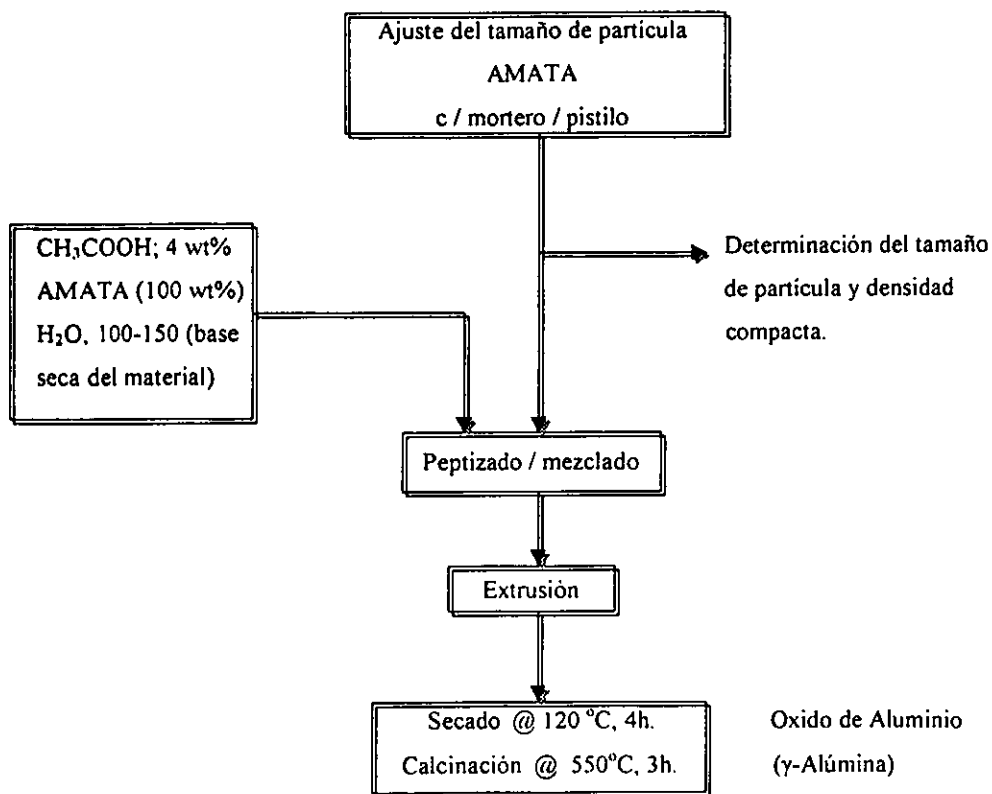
Ajuste del tamaño de partícula
AMATA
c / mortero / pistilo

$CH_3COOH$; 4 wt%
AMATA (100 wt%)
$H_2O$, 100-150 (base seca del material)

Determinación del tamaño de partícula y densidad compacta.

Peptizado / mezclado

Extrusión

Secado @ 120 °C, 4h.
Calcinación @ 550°C, 3h.

Oxido de Aluminio
(γ-Alúmina)